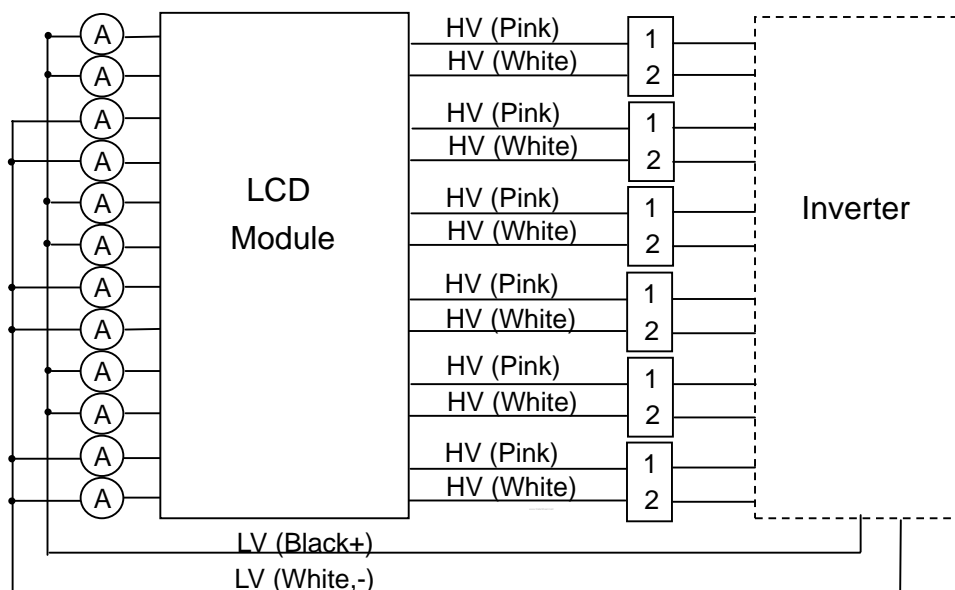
A
A
A
A
A
A
A
A
A
A
A
A

LCD
Module

HV (Pink)
HV (White)
1
2
HV (Pink)
HV (White)
1
2
HV (Pink)
HV (White)
1
2
HV (Pink)
HV (White)
1
2
HV (Pink)
HV (White)
1
2
HV (Pink)
HV (White)
1
2

Inverter

LV (Black+)
LV (White,-)